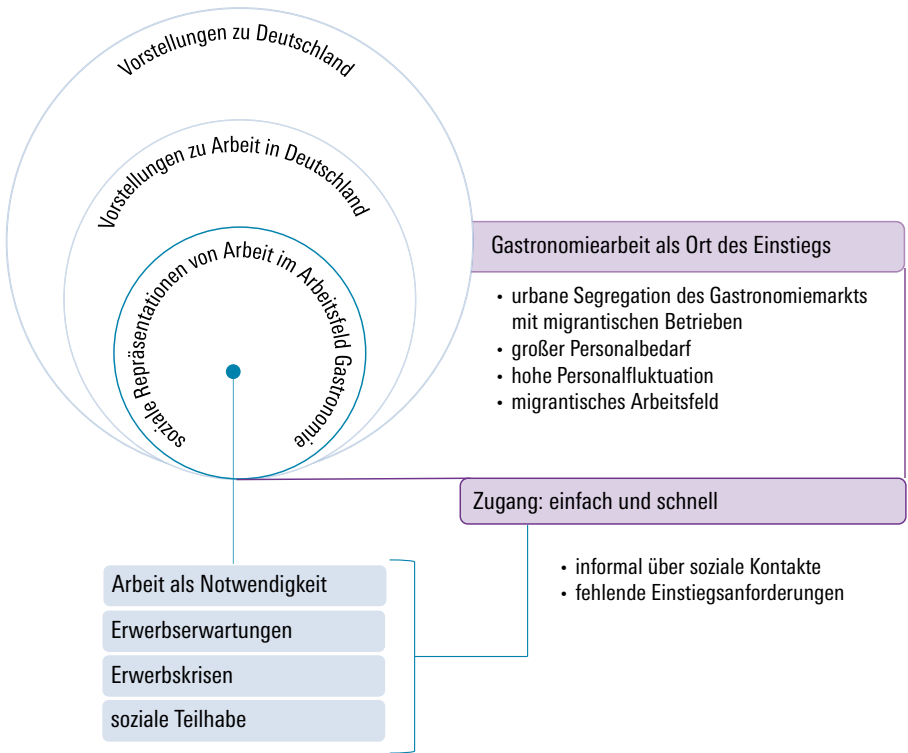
Vorstellungen zu Deutschland

Vorstellungen zu Arbeit in Deutschland

soziale Repräsentationen von Arbeit im Arbeitsfeld Gastronomie

Gastronomiearbeit als Ort des Einstiegs

• urbane Segregation des Gastronomiemarkts mit migrantischen Betrieben
• großer Personalbedarf
• hohe Personalfluktuation
• migrantisches Arbeitsfeld

Zugang: einfach und schnell

• informal über soziale Kontakte
• fehlende Einstiegsanforderungen

Arbeit als Notwendigkeit

Erwerbserwartungen

Erwerbskrisen

soziale Teilhabe